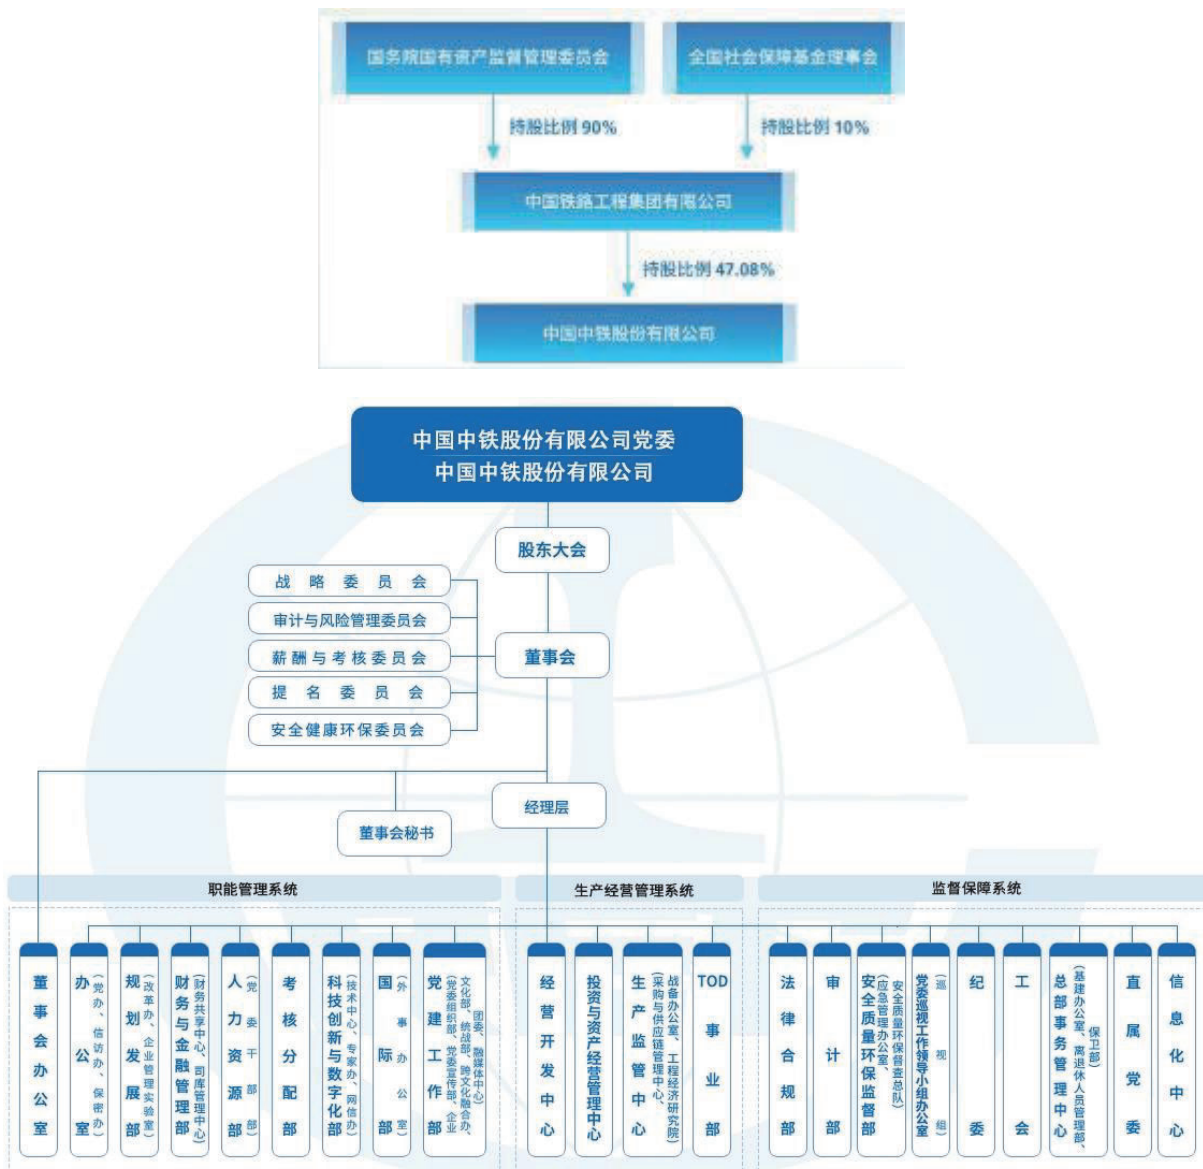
国务院国有资产监督管理委员会

全国社会保障基金理事会

持股比例 90%

持股比例 10%

中国铁路工程集团有限公司

持股比例 47.08%

中国中铁股份有限公司

中国中铁股份有限公司党委
中国中铁股份有限公司

股东大会

战略委员会

审计与风险管理委员会

薪酬与考核委员会

提名委员会

安全健康环保委员会

董事会

经理层

董事会秘书

职能管理系统

生产经营管理系统

监督保障系统

董事会办公室

办公室（党办、信访办、保密办）

规划发展部（改革办、企业管理实验室）

财务与金融管理部（财务共享中心、司库管理中心）

人力资源部（党委干部部）

考核分配部

科技创新与数字化部（技术中心、专家办、网信办）

国际部（外事办公室）

党建工作部（党委组织部、党委宣传部、企业文化部、统战部、融文化融合办、团委、融媒体中心）

经营开发中心

投资与资产经营管理中心

生产监管中心（战备办公室、采购与供应链管理中心、工程经济研究院）

TOD事业部

法律合规部

审计部

安全质量环保监督部（应急管理办公室、安全质量环保督查总队）

党委巡视工作领导小组办公室（巡视组）

纪委

工会

总部事务管理中心（基建办公室、离退休人员管理部、保卫部）

直属党委

信息化中心